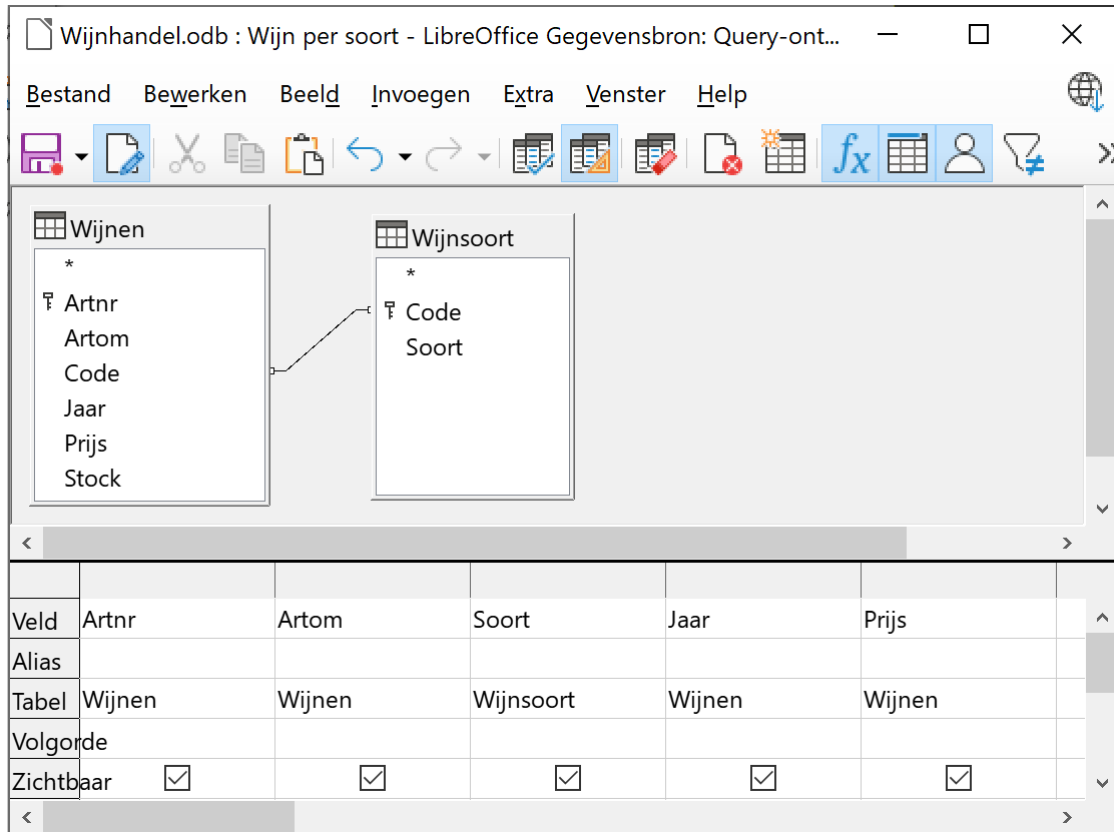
Wijnhandel.odb : Wijn per soort - LibreOffice Gegevensbron: Query-ont...

Bestand Bewerken Beeld Invoegen Extra Venster Help

Wijnen
*
Artnr
Artom
Code
Jaar
Prijs
Stock

Wijnsoort
*
Code
Soort

| | | | | | |
|---|---|---|---|---|---|
| Veld | Artnr | Artom | Soort | Jaar | Prijs |
| Alias | | | | | |
| Tabel | Wijnen | Wijnen | Wijnsoort | Wijnen | Wijnen |
| Volgorde | | | | | |
| Zichtbaar | ☑ | ☑ | ☑ | ☑ | ☑ |